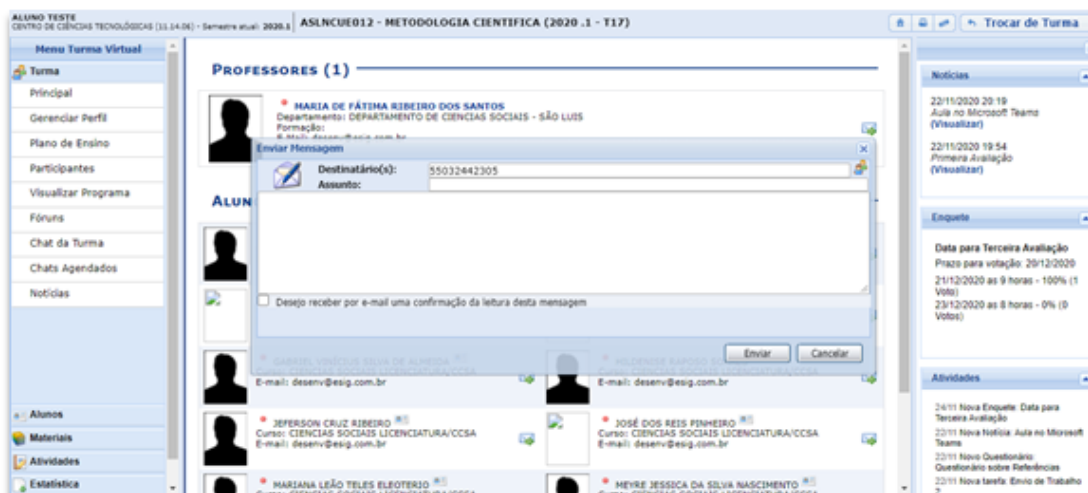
ALUNO TESTE
CENTRO DE CIÊNCIAS TECNOLÓGICAS (11.14.06) - Semestre atual: 2020.1

ASLNCUE012 - METODOLOGIA CIENTIFICA (2020 .1 - T17)

Trocar de Turma

Menu Turma Virtual

Turma

Principal

Gerenciar Perfil

Plano de Ensino

Participantes

Visualizar Programa

Fóruns

Chat da Turma

Chats Agendados

Notícias

Alunos

Materiais

Atividades

Estatística

PROFESSORES (1)

MARIA DE FÁTIMA RIBEIRO DOS SANTOS
Departamento: DEPARTAMENTO DE CIENCIAS SOCIAIS - SÃO LUIS
Formação:
E-Mail: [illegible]

ALUN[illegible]

Enviar Mensagem

Destinatário(s): 55032442305

Assunto:

Desejo receber por e-mail uma confirmação da leitura desta mensagem

Enviar Cancelar

GABRIEL VINÍCIUS SILVA DE ALMEIDA
Curso: CIENCIAS SOCIAIS LICENCIATURA/CCSA
E-mail: desenv@esig.com.br

HILDENISE RAPOSO S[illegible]
Curso: CIENCIAS SOCIAIS LICENCIATURA/CCSA
E-mail: desenv@esig.com.br

JEFERSON CRUZ RIBEIRO
Curso: CIENCIAS SOCIAIS LICENCIATURA/CCSA
E-mail: desenv@esig.com.br

JOSÉ DOS REIS PINHEIRO
Curso: CIENCIAS SOCIAIS LICENCIATURA/CCSA
E-mail: desenv@esig.com.br

MARIANA LEÃO TELES ELEOTERIO

MEYRE JESSICA DA SILVA NASCIMENTO

Notícias

22/11/2020 20:19
Aula no Microsoft Teams
(Visualizar)

22/11/2020 19:54
Primeira Avaliação
(Visualizar)

Enquete

Data para Terceira Avaliação
Prazo para votação: 20/12/2020
21/12/2020 as 9 horas - 100% (1 Voto)
23/12/2020 as 8 horas - 0% (0 Votos)

Atividades

24/11 Nova Enquete: Data para Terceira Avaliação
22/11 Nova Notícia: Aula no Microsoft Teams
22/11 Novo Questionário: Questionário sobre Referências
22/11 Nova tarefa: Envio de Trabalho